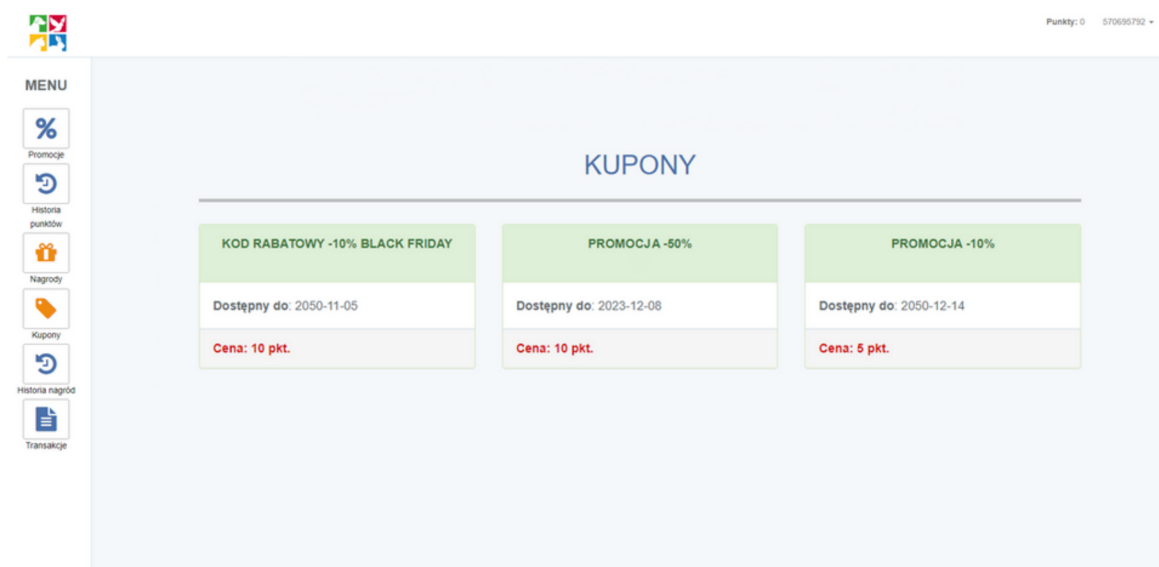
Punkty: 0 570695792

MENU

Promocje

Historia punktów

Nagrody

Kupony

Historia nagród

Transakcje

KUPONY

KOD RABATOWY -10% BLACK FRIDAY

Dostępny do: 2050-11-05

Cena: 10 pkt.

PROMOCJA -50%

Dostępny do: 2023-12-08

Cena: 10 pkt.

PROMOCJA -10%

Dostępny do: 2050-12-14

Cena: 5 pkt.